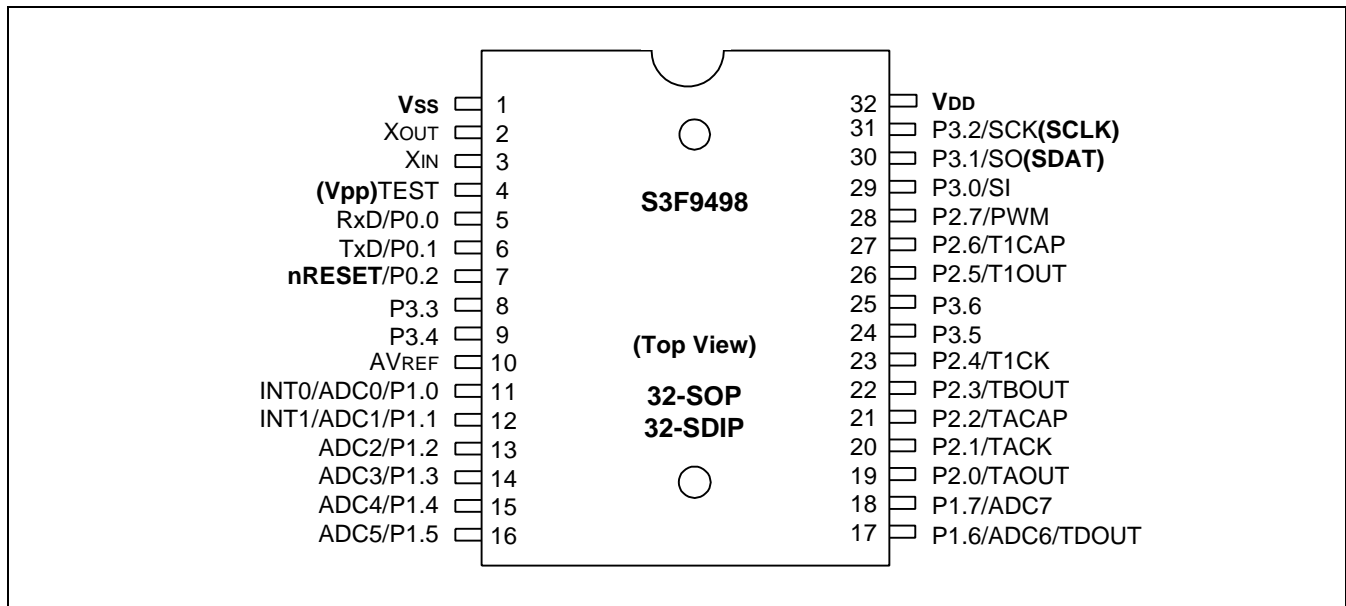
Vss 1
XOUT 2
XIN 3
(Vpp)TEST 4
RxD/P0.0 5
TxD/P0.1 6
nRESET/P0.2 7
P3.3 8
P3.4 9
AVREF 10
INT0/ADC0/P1.0 11
INT1/ADC1/P1.1 12
ADC2/P1.2 13
ADC3/P1.3 14
ADC4/P1.4 15
ADC5/P1.5 16

S3F9498

(Top View)

32-SOP
32-SDIP

32 VDD
31 P3.2/SCK(SCLK)
30 P3.1/SO(SDAT)
29 P3.0/SI
28 P2.7/PWM
27 P2.6/T1CAP
26 P2.5/T1OUT
25 P3.6
24 P3.5
23 P2.4/T1CK
22 P2.3/TBOUT
21 P2.2/TACAP
20 P2.1/TACK
19 P2.0/TAOUT
18 P1.7/ADC7
17 P1.6/ADC6/TDOUT